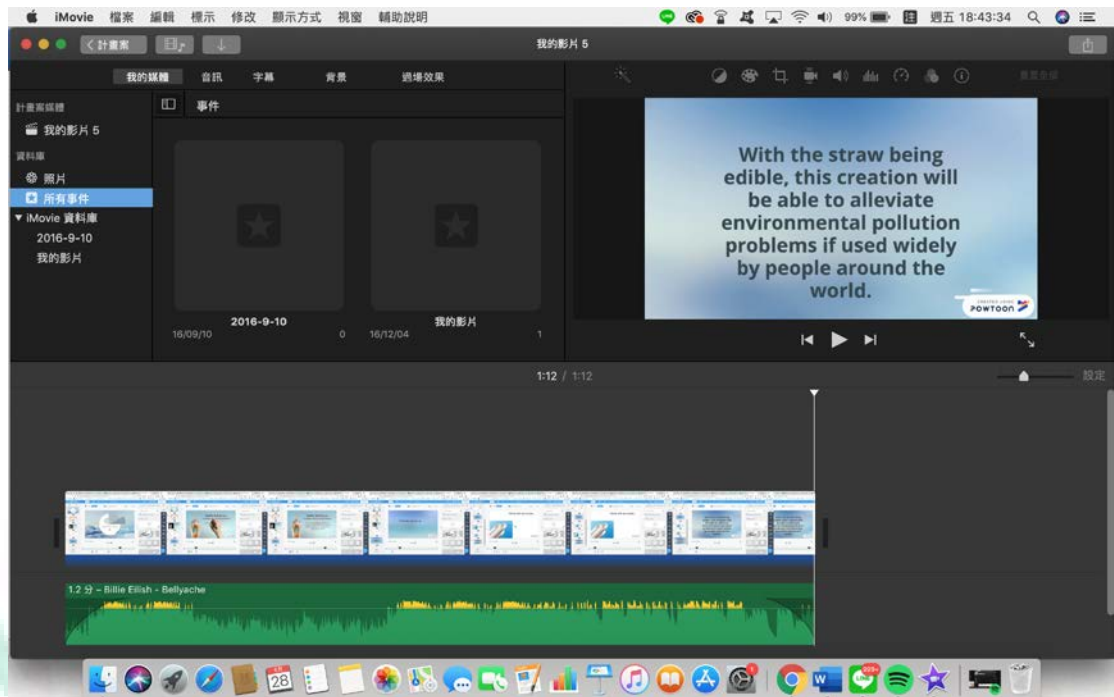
iMovie 檔案 編輯 標示 修改 顯示方式 視窗 輔助說明

99% 週五 18:43:34

< 計畫案

我的影片 5

我的媒體 音訊 字幕 背景 過場效果

計畫案媒體

我的影片 5

資料庫

照片

所有事件

▼ iMovie 資料庫

2016-9-10

我的影片

事件

2016-9-10

16/09/10 0

我的影片

16/12/04 1

With the straw being edible, this creation will be able to alleviate environmental pollution problems if used widely by people around the world.

POWTOON

1:12 / 1:12

設定

1.2 分 – Billie Eilish - Bellyache

28